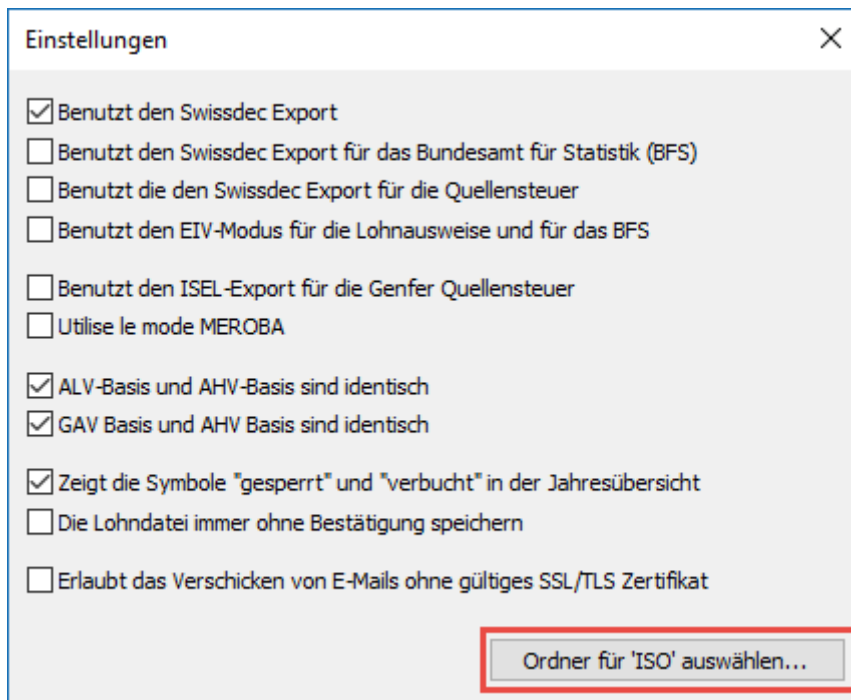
Einstellungen

×

☑ Benutzt den Swissdec Export
☐ Benutzt den Swissdec Export für das Bundesamt für Statistik (BFS)
☐ Benutzt die den Swissdec Export für die Quellensteuer
☐ Benutzt den EIV-Modus für die Lohnausweise und für das BFS

☐ Benutzt den ISEL-Export für die Genfer Quellensteuer
☐ Utilise le mode MEROBA

☑ ALV-Basis und AHV-Basis sind identisch
☑ GAV Basis und AHV Basis sind identisch

☑ Zeigt die Symbole "gesperrt" und "verbucht" in der Jahresübersicht
☐ Die Lohndatei immer ohne Bestätigung speichern

☐ Erlaubt das Verschicken von E-Mails ohne gültiges SSL/TLS Zertifikat

Ordner für 'ISO' auswählen...